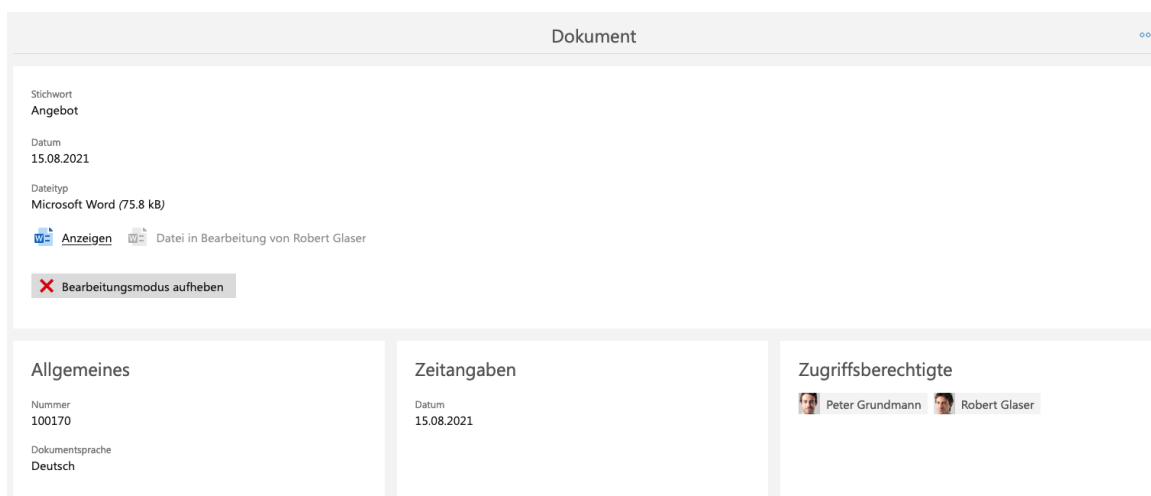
Dokument

Stichwort
Angebot

Datum
15.08.2021

Dateityp
Microsoft Word (75.8 kB)

Anzeigen Datei in Bearbeitung von Robert Glaser

Bearbeitungsmodus aufheben

Allgemeines

Nummer
100170

Dokumentsprache
Deutsch

Zeitangaben

Datum
15.08.2021

Zugriffsberechtigte

Peter Grundmann Robert Glaser